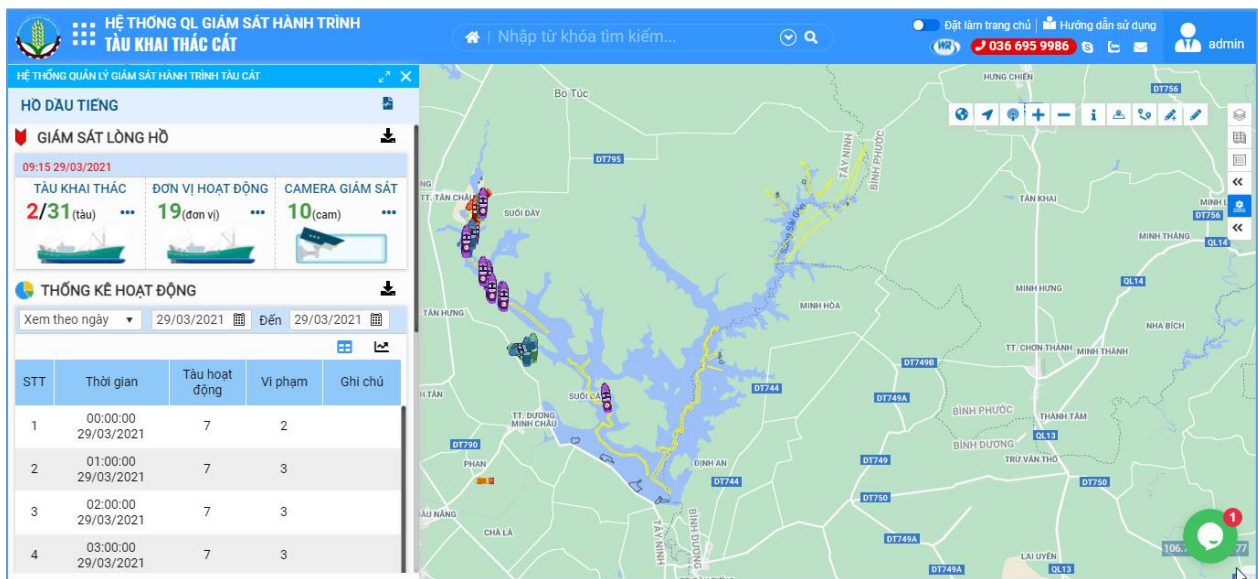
HỆ THỐNG QL GIÁM SÁT HÀNH TRÌNH
TÀU KHAI THÁC CÁT

Nhập từ khóa tìm kiếm...

Đặt làm trang chủ | Hướng dẫn sử dụng
036 695 9986
admin

HỆ THỐNG QUẢN LÝ GIÁM SÁT HÀNH TRÌNH TÀU CÁT

HỒ DẦU TIẾNG

GIÁM SÁT LÒNG HỒ

09:15 29/03/2021

TÀU KHAI THÁC
2/31(tàu) •••

ĐƠN VỊ HOẠT ĐỘNG
19(đơn vị) •••

CAMERA GIÁM SÁT
10(cam) •••

THỐNG KÊ HOẠT ĐỘNG

Xem theo ngày 29/03/2021 Đến 29/03/2021

| STT | Thời gian | Tàu hoạt động | Vi phạm | Ghi chú |
|---|---|---|---|---|
| 1 | 00:00:00 29/03/2021 | 7 | 2 | |
| 2 | 01:00:00 29/03/2021 | 7 | 3 | |
| 3 | 02:00:00 29/03/2021 | 7 | 3 | |
| 4 | 03:00:00 29/03/2021 | 7 | 3 | |

Bo Túc
HƯNG CHIẾN
DT756
DT795
TÂY NINH
BÌNH PHƯỚC
TT. TÂN CHÂU
SUỐI DÂY
TÂN KHAI
MINH LẬP
DT756
MINH THẮNG
QL14
QL14
MINH HƯNG
MINH HÒA
TÂN HƯNG
NHA BÍCH
TT. CHƠN THÀNH
MINH THÀNH
DT749B
DT744
DT749A
TÂN
SUỐI ĐÁ
TT. DƯƠNG MINH CHÂU
BÌNH PHƯỚC
THÀNH TÂM
BÌNH DƯƠNG
QL13
DT790
TRỪ VĂN THỐ
PHAN
ĐỊNH AN
DT749
DT744
DT750
DT750
BÀU NĂNG
TÂY NINH
BÌNH DƯƠNG
CHÀ LÀ
DT749A
LAI UYÊN
DT749A
QL13
106.
1